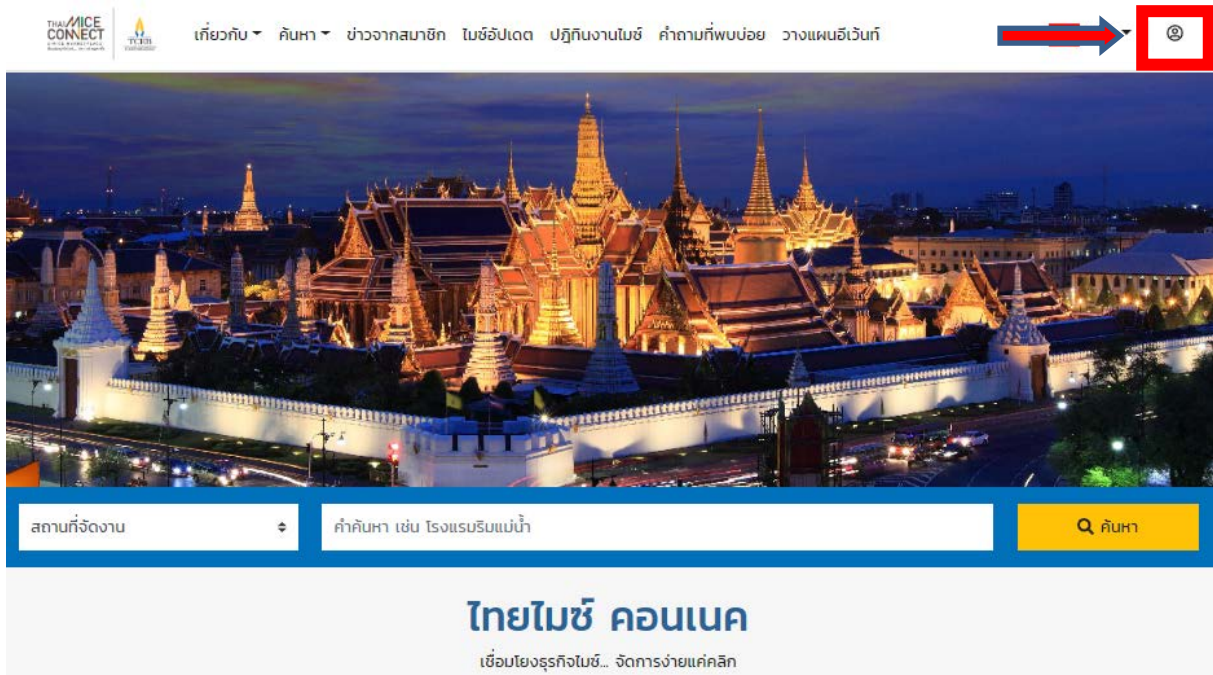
THAI MICE CONNECT

TCEB

เกี่ยวกับ ค้นหา ข่าวจากสมาชิก ไมซ์อัปเดต ปฏิทินงานไมซ์ คำถามที่พบบ่อย วางแผนอีเว้นท์

สถานที่จัดงาน

คำค้นหา เช่น โรงแรมริมแม่น้ำ

ค้นหา

ไทยไมซ์ คอนเนค

เชื่อมโยงธุรกิจไมซ์... จัดการง่ายแค่คลิก